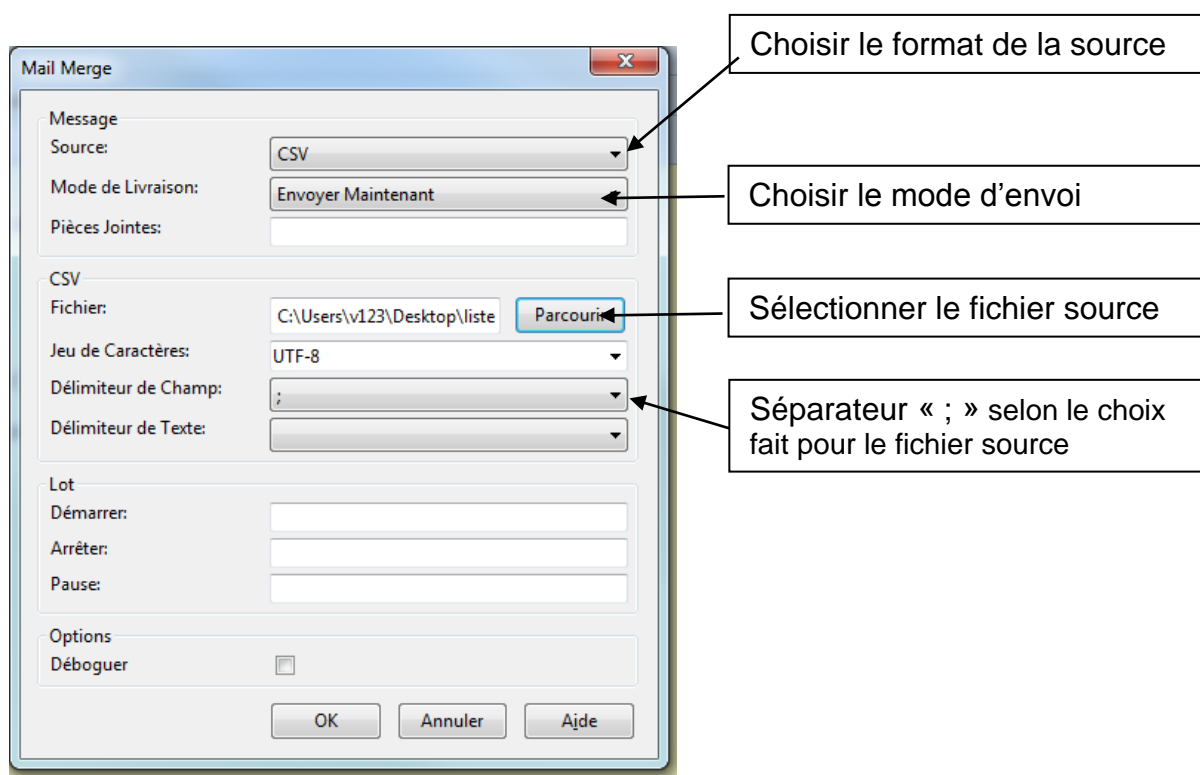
Mail Merge

Message
Source: CSV
Mode de Livraison: Envoyer Maintenant
Pièces Jointes:

CSV
Fichier: C:\Users\v123\Desktop\liste Parcourir
Jeu de Caractères: UTF-8
Délimiteur de Champ: ;
Délimiteur de Texte:

Lot
Démarrer:
Arrêter:
Pause:

Options
Déboguer

OK Annuler Aide

Choisir le format de la source

Choisir le mode d'envoi

Sélectionner le fichier source

Séparateur « ; » selon le choix fait pour le fichier source